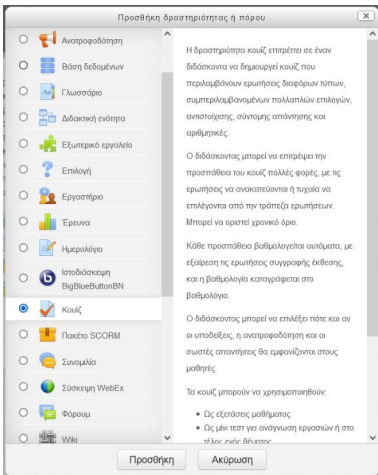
Προσθήκη δραστηριότητας ή πόρου

Ανατροφοδότηση
Βάση δεδομένων
Γλωσσάριο
Διδακτική ενότητα
Εξωτερικό εργαλείο
Επιλογή
Εργαστήριο
Έρευνα
Ημερολόγιο
Ιστοδιάσκεψη BigBlueButtonBN
Κουίζ
Πακέτο SCORM
Συνομιλία
Σύσκεψη WebEx
Φόρουμ
Wiki

Η δραστηριότητα κουίζ επιτρέπει σε έναν διδάσκοντα να δημιουργεί κουίζ που περιλαμβάνουν ερωτήσεις διαφόρων τύπων, συμπεριλαμβανομένων πολλαπλών επιλογών, αντιστοίχισης, σύντομης απάντησης και αριθμητικές.

Ο διδάσκοντας μπορεί να επιτρέψει την προσπάθεια του κουίζ πολλές φορές, με τις ερωτήσεις να ανακατεύονται ή τυχαία να επιλέγονται από την τράπεζα ερωτήσεων. Μπορεί να οριστεί χρονικό όριο.

Κάθε προσπάθεια βαθμολογείται αυτόματα, με εξαίρεση τις ερωτήσεις συγγραφής έκθεσης, και η βαθμολογία καταγράφεται στο βαθμολόγιο.

Ο διδάσκοντας μπορεί να επιλέξει πότε και αν οι υποδείξεις, η ανατροφοδότηση και οι σωστές απαντήσεις θα εμφανίζονται στους μαθητές.

Τα κουίζ μπορούν να χρησιμοποιηθούν:

• Ως εξετάσεις μαθήματος
• Ως μίνι τεστ για ανάγνωση εργασιών ή στο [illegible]

Προσθήκη
Ακύρωση